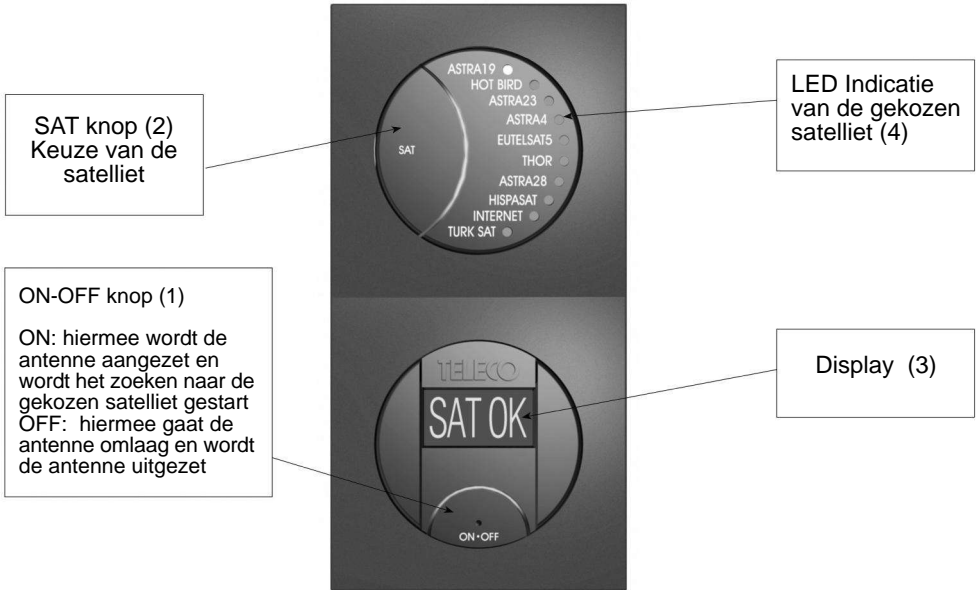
SAT knop (2)
Keuze van de satelliet

ASTRA19
HOT BIRD
ASTRA23
ASTRA4
EUTELSAT5
THOR
ASTRA28
HISPASAT
INTERNET
TURK SAT

SAT

LED Indicatie van de gekozen satelliet (4)

ON-OFF knop (1)

ON: hiermee wordt de antenne aangezet en wordt het zoeken naar de gekozen satelliet gestart
OFF: hiermee gaat de antenne omlaag en wordt de antenne uitgezet

TELECO

SAT OK

ON•OFF

Display (3)